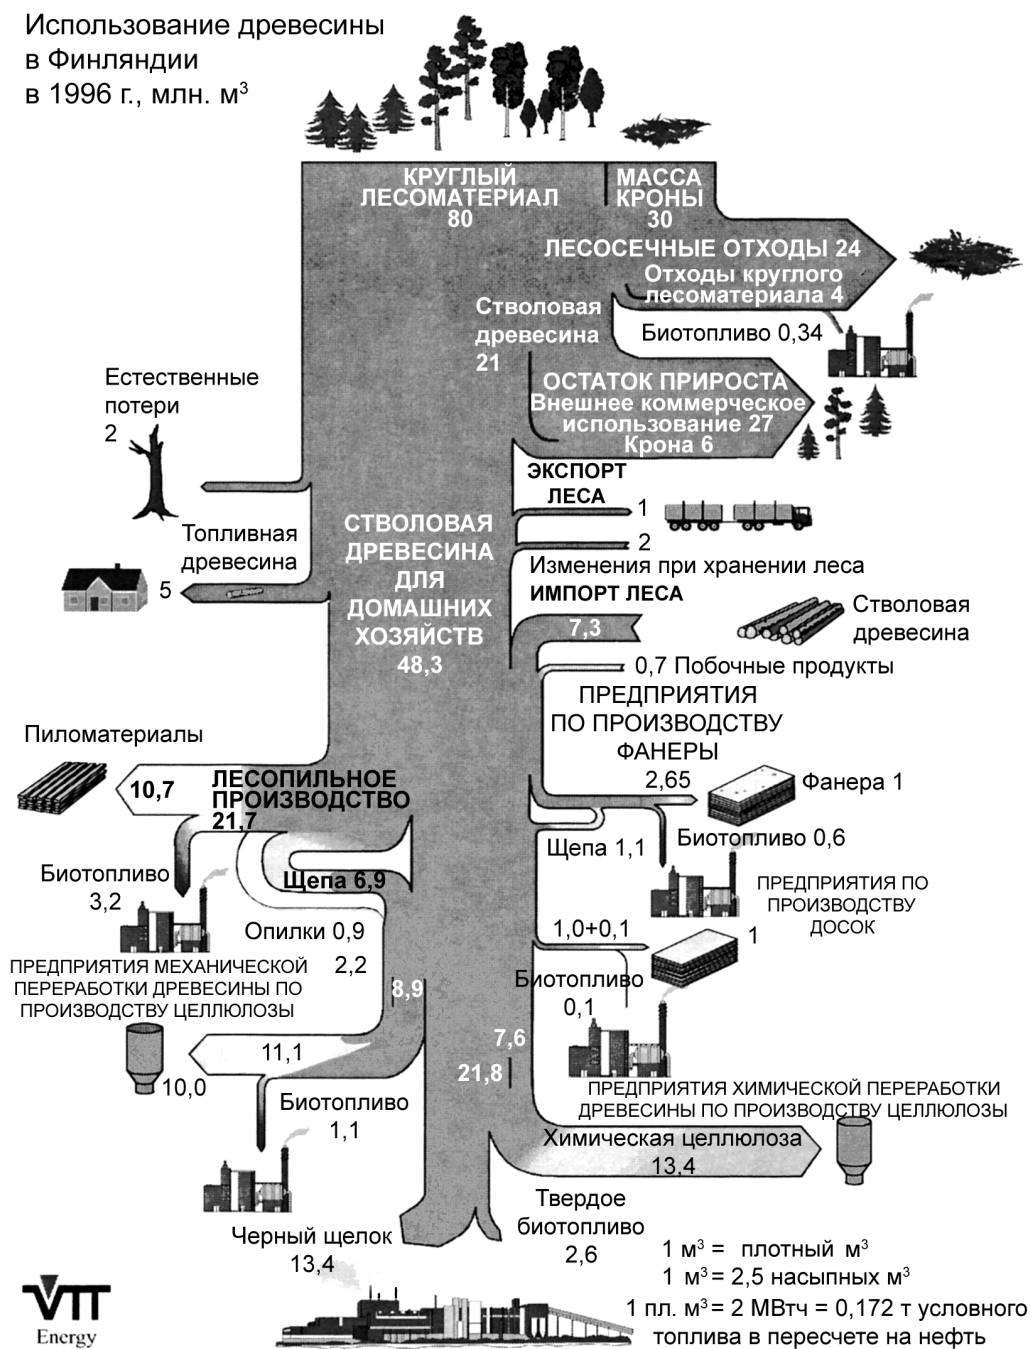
Использование древесины в Финляндии в 1996 г., млн. м$^3$

КРУГЛЫЙ ЛЕСОМАТЕРИАЛ 80

МАССА КРОНЫ 30

ЛЕСОСЕЧНЫЕ ОТХОДЫ 24

Отходы круглого лесоматериала 4

Стволовая древесина 21

Биотопливо 0,34

ОСТАТОК ПРИРОСТА Внешнее коммерческое использование 27 Крона 6

Естественные потери 2

ЭКСПОРТ ЛЕСА

1

2

Изменения при хранении леса

Топливная древесина

5

СТВОЛОВАЯ ДРЕВЕСИНА ДЛЯ ДОМАШНИХ ХОЗЯЙСТВ 48,3

ИМПОРТ ЛЕСА

7,3

Стволовая древесина

0,7 Побочные продукты

ПРЕДПРИЯТИЯ ПО ПРОИЗВОДСТВУ ФАНЕРЫ 2,65

Фанера 1

Пиломатериалы

10,7

ЛЕСОПИЛЬНОЕ ПРОИЗВОДСТВО 21,7

Щепа 1,1

Биотопливо 0,6

Биотопливо 3,2

Щепа 6,9

ПРЕДПРИЯТИЯ ПО ПРОИЗВОДСТВУ ДОСОК

Опилки 0,9

2,2

1,0+0,1

1

ПРЕДПРИЯТИЯ МЕХАНИЧЕСКОЙ ПЕРЕРАБОТКИ ДРЕВЕСИНЫ ПО ПРОИЗВОДСТВУ ЦЕЛЛЮЛОЗЫ

8,9

Биотопливо 0,1

11,1

7,6

10,0

21,8

Биотопливо 1,1

ПРЕДПРИЯТИЯ ХИМИЧЕСКОЙ ПЕРЕРАБОТКИ ДРЕВЕСИНЫ ПО ПРОИЗВОДСТВУ ЦЕЛЛЮЛОЗЫ

Химическая целлюлоза 13,4

Твердое биотопливо 2,6

Черный щелок 13,4

1 м$^3$ = плотный м$^3$

1 м$^3$ = 2,5 насыпных м$^3$

1 пл. м$^3$ = 2 МВтч = 0,172 т условного топлива в пересчете на нефть

VTT Energy